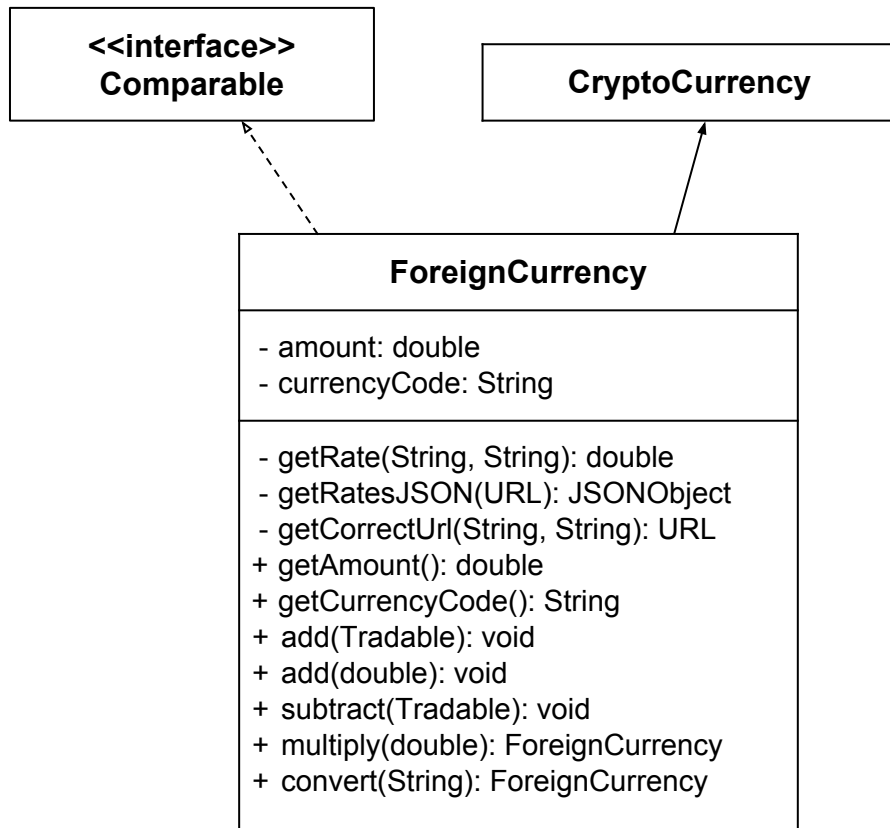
<<interface>>
Comparable

CryptoCurrency

ForeignCurrency

- amount: double
- currencyCode: String

- getRate(String, String): double
- getRatesJSON(URL): JSONObject
- getCorrectUrl(String, String): URL
+ getAmount(): double
+ getCurrencyCode(): String
+ add(Tradable): void
+ add(double): void
+ subtract(Tradable): void
+ multiply(double): ForeignCurrency
+ convert(String): ForeignCurrency